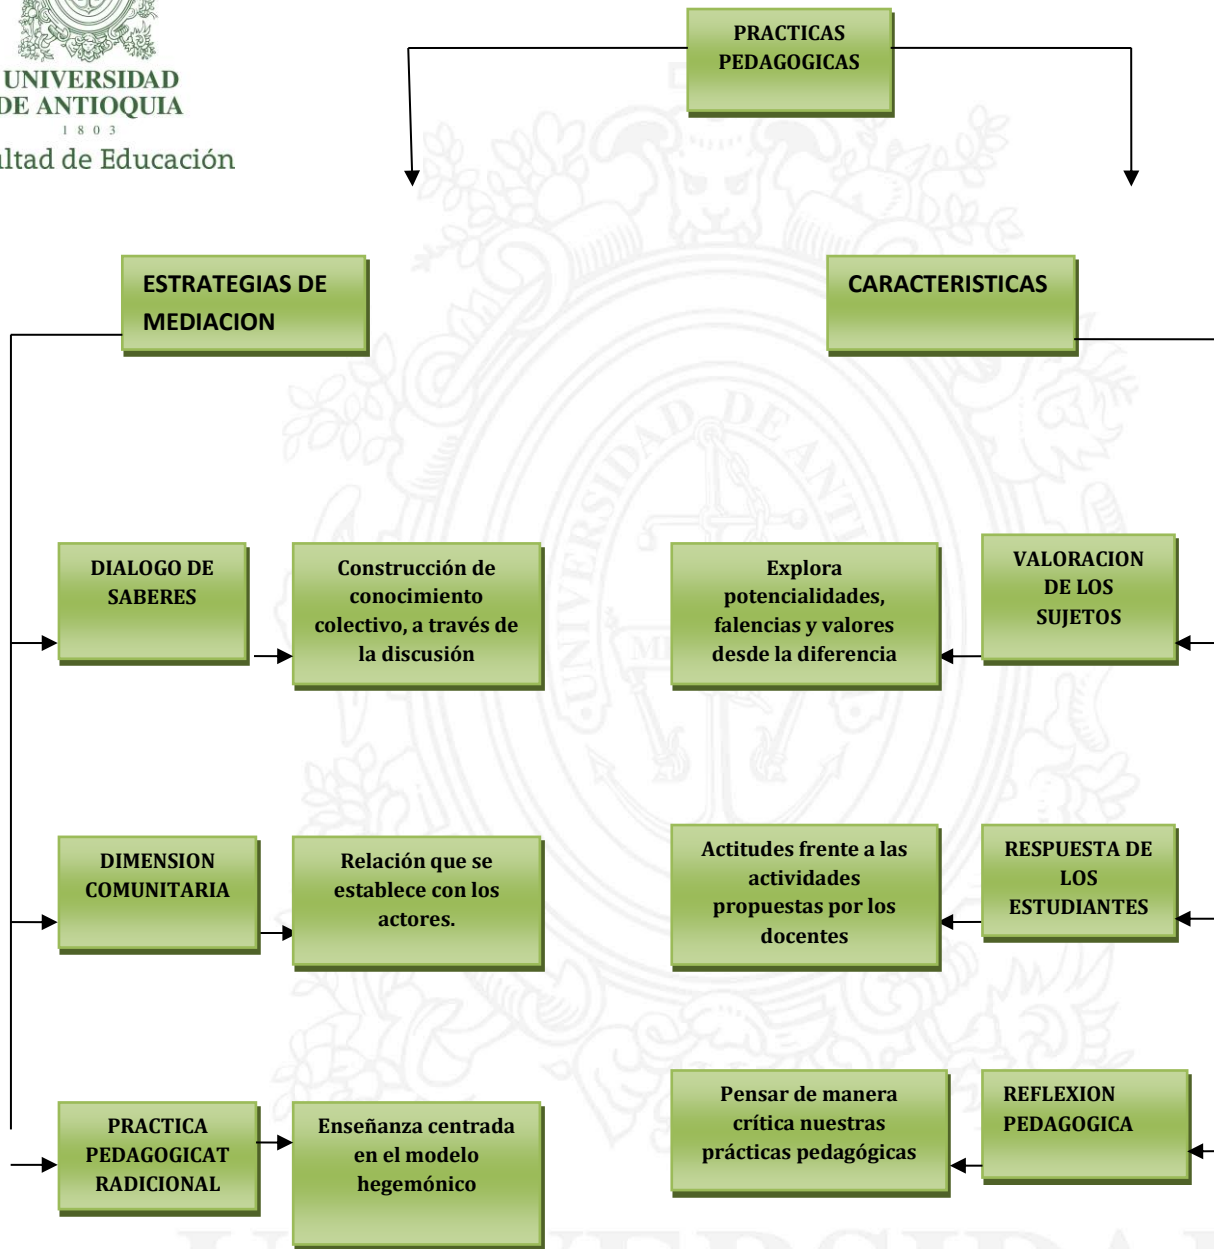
UNIVERSIDAD
DE ANTIOQUIA
1 8 0 3
ultad de Educación

PRACTICAS PEDAGOGICAS

ESTRATEGIAS DE MEDIACION

CARACTERISTICAS

DIALOGO DE SABERES

Construcción de conocimiento colectivo, a través de la discusión

Explora potencialidades, falencias y valores desde la diferencia

VALORACION DE LOS SUJETOS

DIMENSION COMUNITARIA

Relación que se establece con los actores.

Actitudes frente a las actividades propuestas por los docentes

RESPUESTA DE LOS ESTUDIANTES

PRACTICA PEDAGOGICAT RADICIONAL

Enseñanza centrada en el modelo hegemónico

Pensar de manera crítica nuestras prácticas pedagógicas

REFLEXION PEDAGOGICA